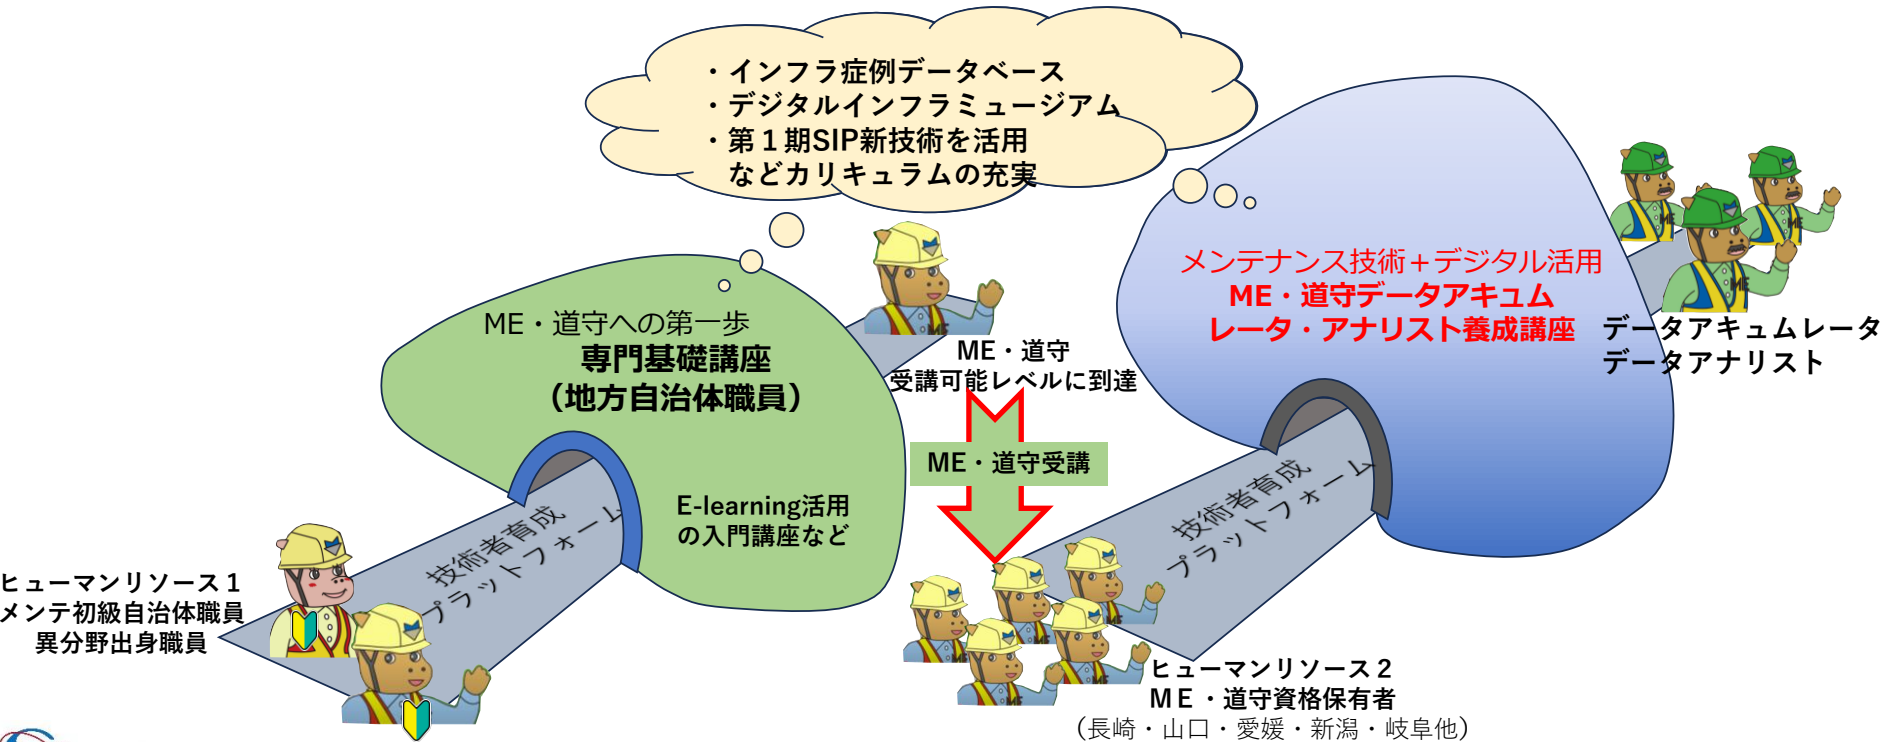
・インフラ症例データベース
・デジタルインフラミュージアム
・第１期SIP新技術を活用
などカリキュラムの充実

ME・道守への第一歩
専門基礎講座
（地方自治体職員）

技術者育成
プラットフォーム

E-learning活用
の入門講座など

ヒューマンリソース１
メンテ初級自治体職員
異分野出身職員

ME・道守
受講可能レベルに到達

ME・道守受講

メンテナンス技術＋デジタル活用
ME・道守データアキュム
レータ・アナリスト養成講座

データアキュムレータ
データアナリスト

技術者育成
プラットフォーム

ヒューマンリソース２
ＭＥ・道守資格保有者
（長崎・山口・愛媛・新潟・岐阜他）